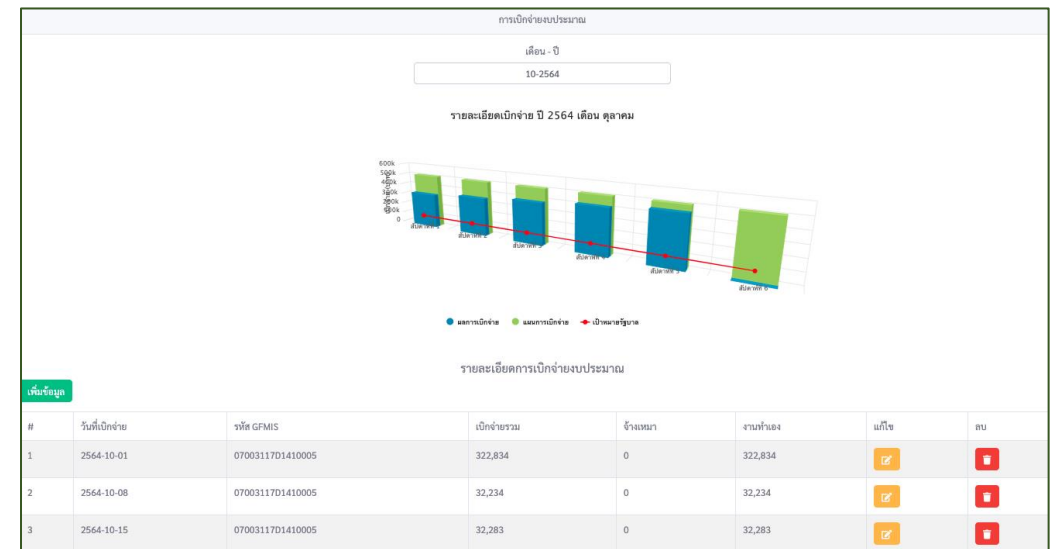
การเบิกจ่ายงบประมาณ

เดือน - ปี

10-2564

รายละเอียดเบิกจ่าย ปี 2564 เดือน ตุลาคม

600k
500k
400k
300k
200k
100k
0

สัปดาห์ที่ 1
สัปดาห์ที่ 2
สัปดาห์ที่ 3
สัปดาห์ที่ 4
สัปดาห์ที่ 5
สัปดาห์ที่ 6

ผลการเบิกจ่าย แผนการเบิกจ่าย เป้าหมายรัฐบาล

รายละเอียดการเบิกจ่ายงบประมาณ

เพิ่มข้อมูล

| # | วันที่เบิกจ่าย | รหัส GFMIS | เบิกจ่ายรวม | จ้างเหมา | งานทำเอง | แก้ไข | ลบ |
|---|---|---|---|---|---|---|---|
| 1 | 2564-10-01 | 07003117D1410005 | 322,834 | 0 | 322,834 | | |
| 2 | 2564-10-08 | 07003117D1410005 | 32,234 | 0 | 32,234 | | |
| 3 | 2564-10-15 | 07003117D1410005 | 32,283 | 0 | 32,283 | | |